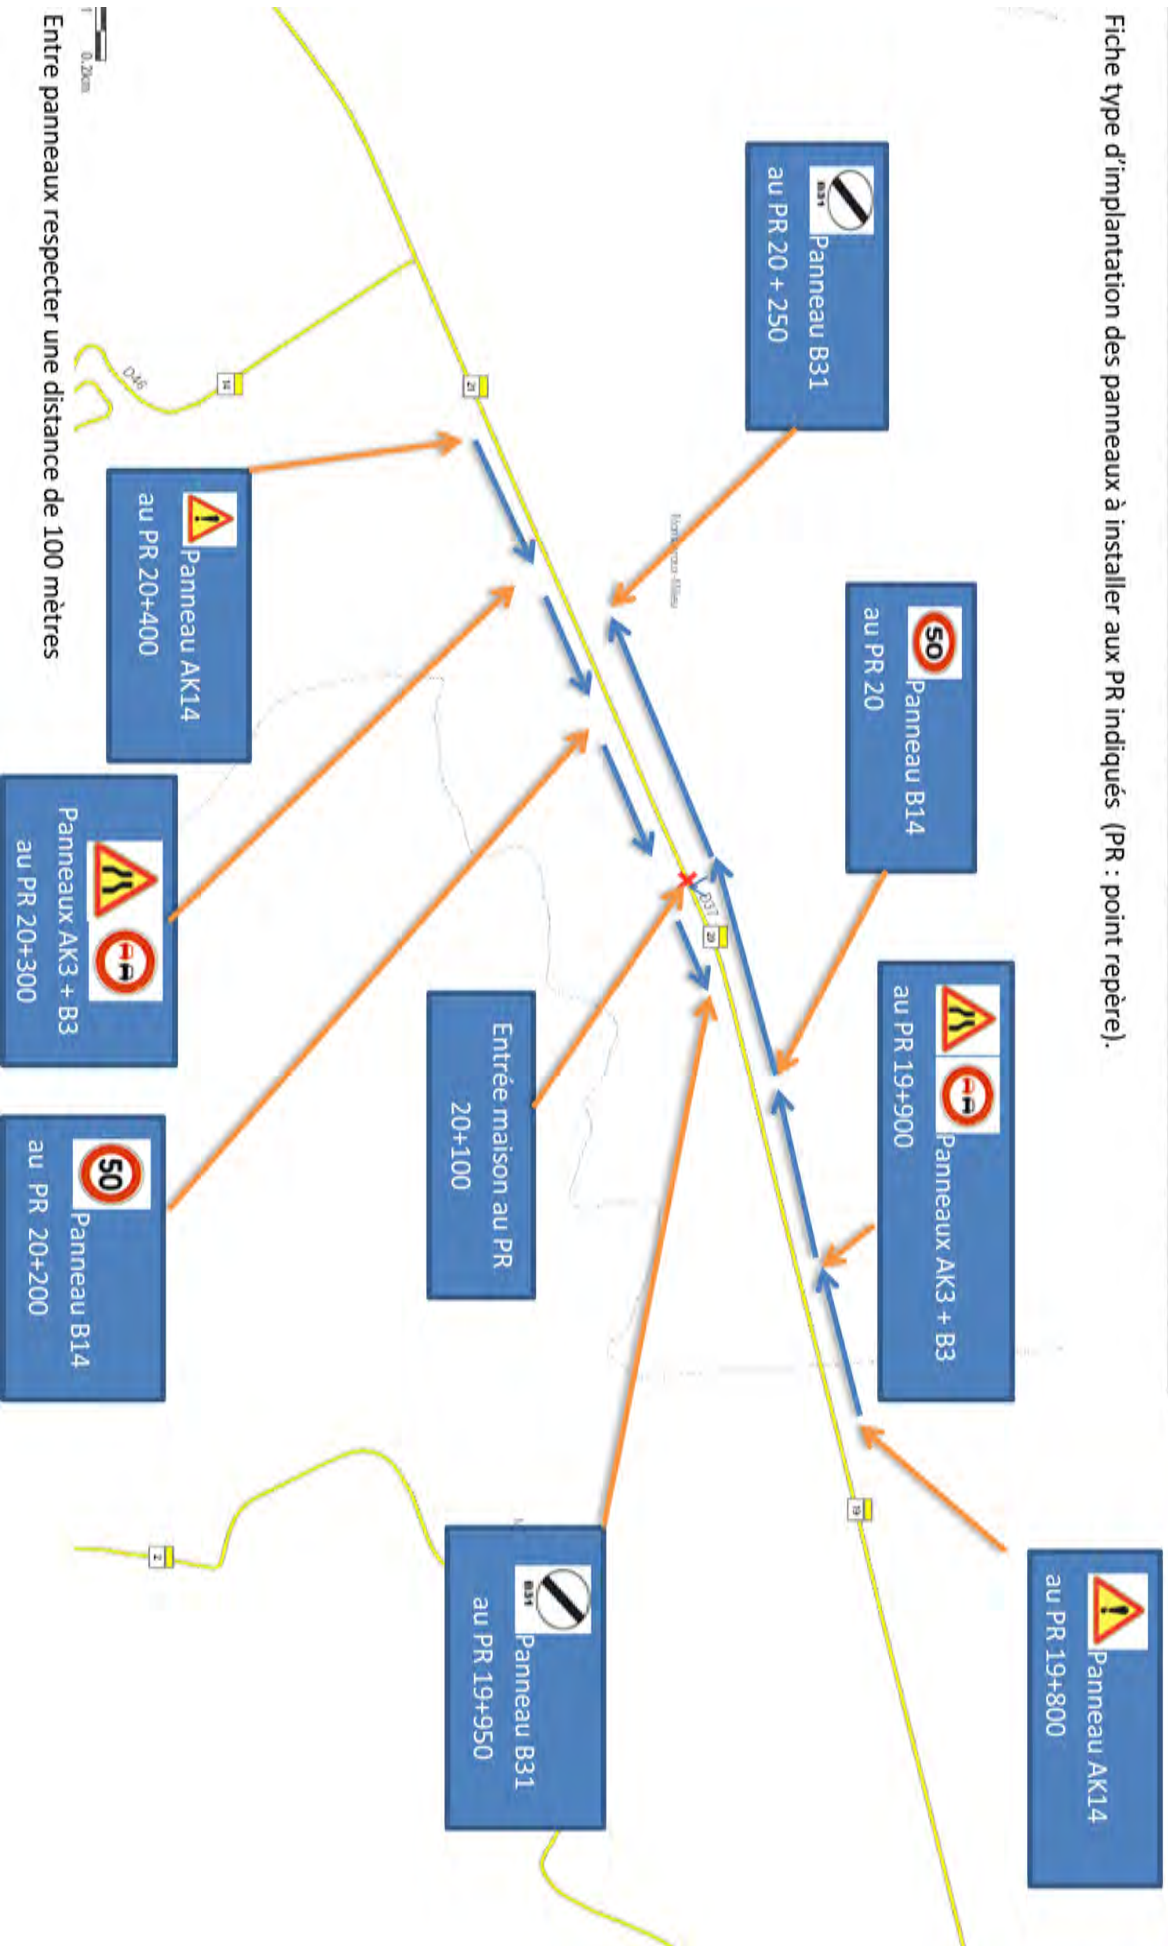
Fiche type d'implantation des panneaux à installer aux PR indiqués (PR : point repère).

B31
Panneau B31
au PR 20 + 250

50
Panneau B14
au PR 20

Panneaux AK3 + B3
au PR 19+900

Panneau AK14
au PR 19+800

Panneau AK14
au PR 20+400

Panneaux AK3 + B3
au PR 20+300

Entrée maison au PR 20+100

50
Panneau B14
au PR 20+200

B31
Panneau B31
au PR 19+950

D46
D37
21
14
20
19
2

0.2km

Entre panneaux respecter une distance de 100 mètres